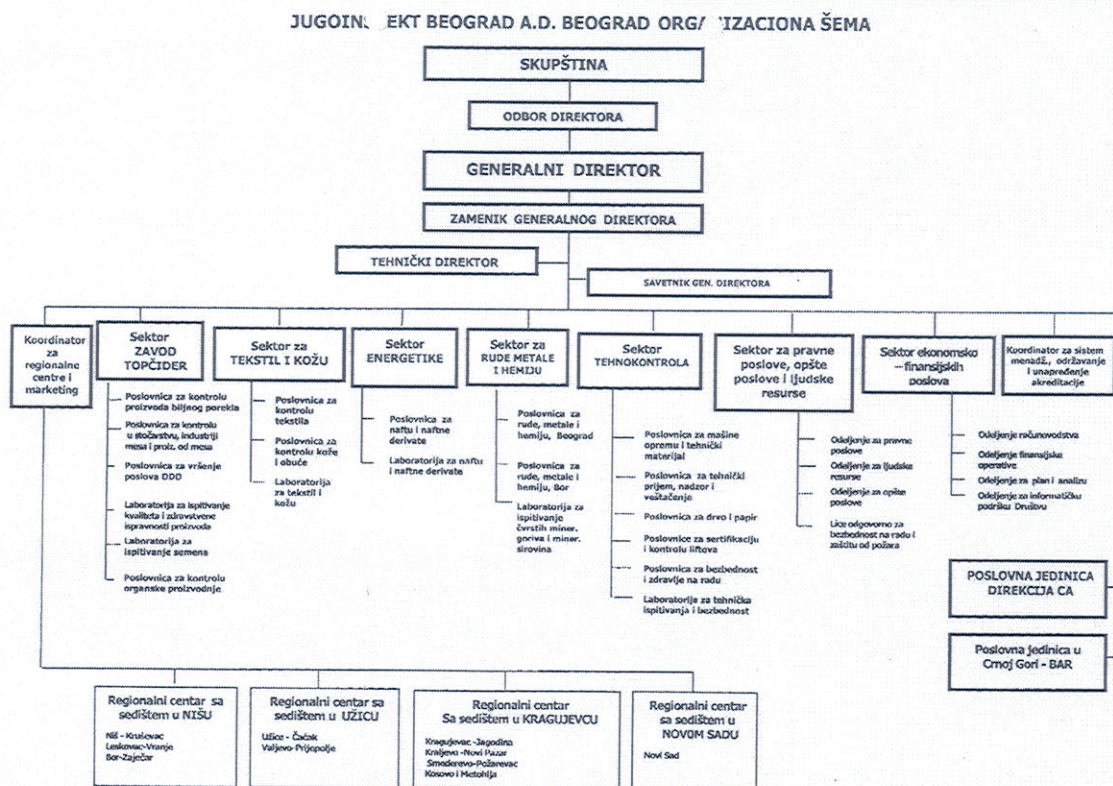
JUGOINS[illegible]EKT BEOGRAD A.D. BEOGRAD ORG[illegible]IZACIONA ŠEMA

SKUPŠTINA

ODBOR DIREKTORA

GENERALNI DIREKTOR

ZAMENIK GENERALNOG DIREKTORA

TEHNIČKI DIREKTOR

SAVETNIK GEN. DIREKTORA

Koordinator za regionalne centre i marketing

Sektor ZAVOD TOPČIDER

Poslovnica za kontrolu proizvoda biljnog porekla

Poslovnica za kontrolu u stočarstvu, industriji mesa i proiz. od mesa

Poslovnica za vršenje poslova DDD

Laboratorija za ispitivanje kvaliteta i zdravstvene ispravnosti proizvoda

Laboratorija za ispitivanje semena

Poslovnica za kontrolu organske proizvodnje

Sektor za TEKSTIL I KOŽU

Poslovnica za kontrolu tekstila

Poslovnica za kontrolu kože i obuće

Laboratorija za tekstil i kožu

Sektor ENERGETIKE

Poslovnica za naftu i naftne derivate

Laboratorija za naftu i naftne derivate

Sektor za RUDE METALE I HEMIJU

Poslovnica za rude, metale i hemiju, Beograd

Poslovnica za rude, metale i hemiju, Bor

Laboratorija za ispitivanje čvrstih miner. goriva i miner. sirovina

Sektor TEHNOKONTROLA

Poslovnica za mašine opremu i tehnički materijal

Poslovnica za tehnički prijem, nadzor i veštačenje

Poslovnica za drvo i papir

Poslovnica za sertifikaciju i kontrolu liftova

Poslovnica za bezbednost i zdravlje na radu

Laboratorija za tehnička ispitivanja i bezbednost

Sektor za pravne poslove, opšte poslove i ljudske resurse

Odeljenje za pravne poslove

Odeljenje za ljudske resurse

Odeljenje za opšte poslove

Lice odgovorno za bezbednost na radu i zaštitu od požara

Sektor ekonomsko –finansijskih poslova

Odeljenje računovodstva

Odeljenje finansijske operative

Odeljenje za plan i analizu

Odeljenje za informatičku podršku Društvu

Koordinator za sistem menadž, održavanje i unapređenje akreditacije

POSLOVNA JEDINICA DIREKCIJA CA

Poslovna jedinica u Crnoj Gori - BAR

Regionalni centar sa sedištem u NIŠU
Niš - Kruševac
Leskovac-Vranje
Bor-Zaječar

Regionalni centar sa sedištem u UŽICU
Užice - Čačak
Valjevo-Prijepolje

Regionalni centar Sa sedištem u KRAGUJEVCU
Kragujevac -Jagodina
Kraljevo -Novi Pazar
Smederevo-Požarevac
Kosovo i Metohija

Regionalni centar sa sedištem u NOVOM SADU
Novi Sad